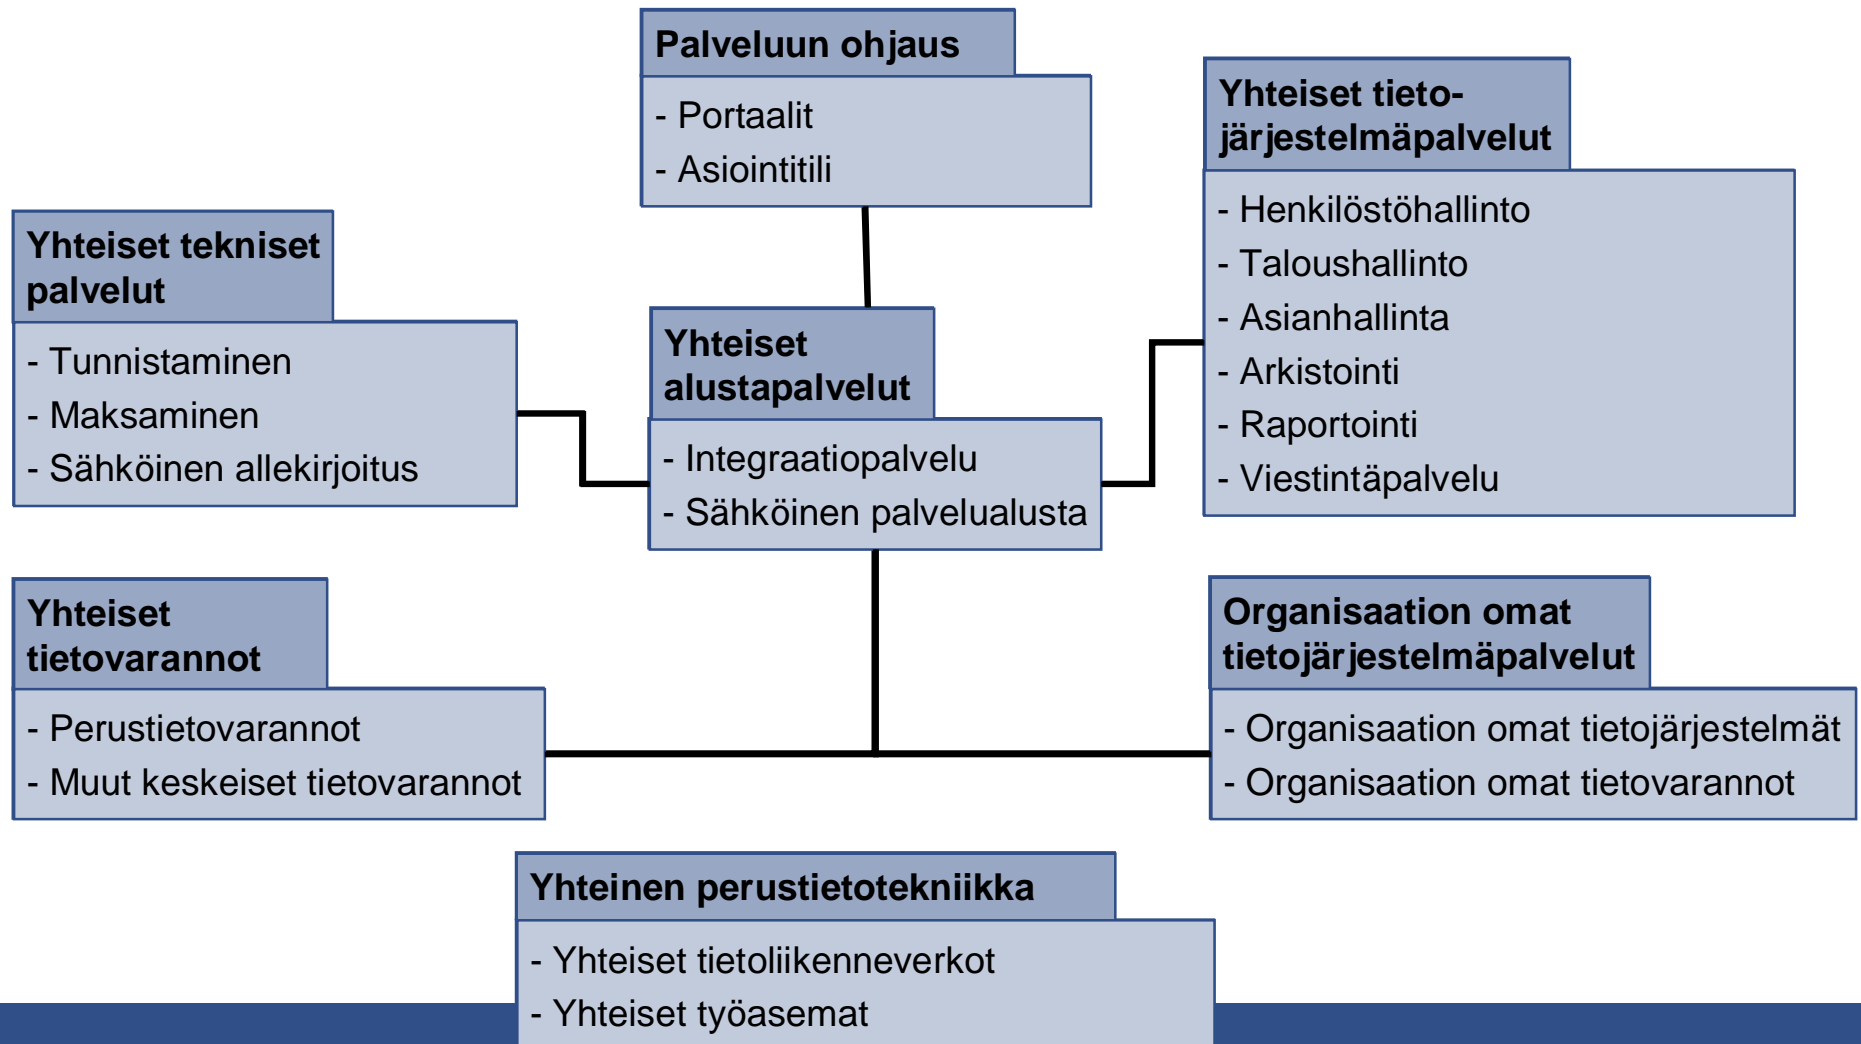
Palveluun ohjaus
- Portaalit
- Asiointitili

Yhteiset tieto-järjestelmäpalvelut
- Henkilöstöhallinto
- Taloushallinto
- Asianhallinta
- Arkistointi
- Raportointi
- Viestintäpalvelu

Yhteiset tekniset palvelut
- Tunnistaminen
- Maksaminen
- Sähköinen allekirjoitus

Yhteiset alustapalvelut
- Integraatiopalvelu
- Sähköinen palvelualusta

Yhteiset tietovarannot
- Perustietovarannot
- Muut keskeiset tietovarannot

Organisaation omat tietojärjestelmäpalvelut
- Organisaation omat tietojärjestelmät
- Organisaation omat tietovarannot

Yhteinen perustietotekniikka
- Yhteiset tietoliikenneverkot
- Yhteiset työasemat